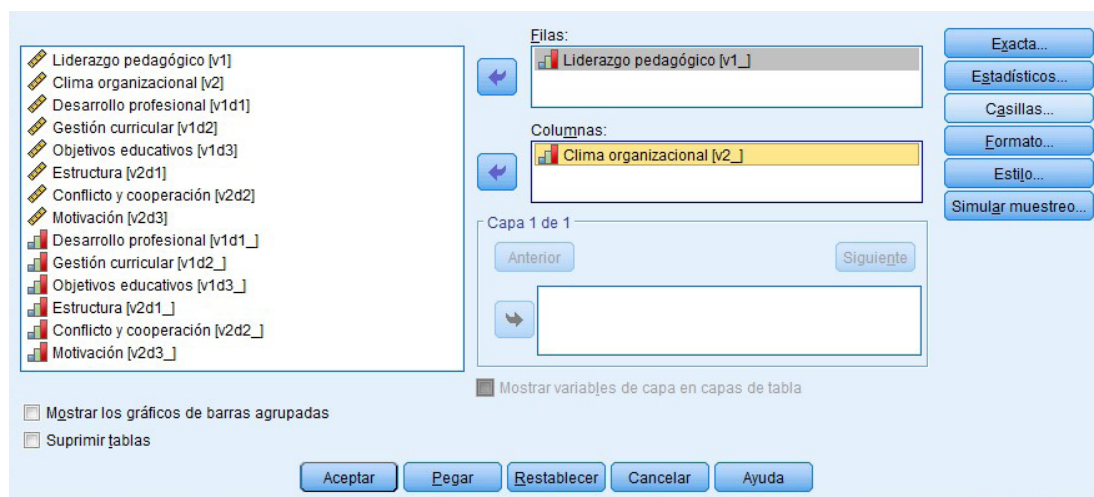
Liderazgo pedagógico [v1]
Clima organizacional [v2]
Desarrollo profesional [v1d1]
Gestión curricular [v1d2]
Objetivos educativos [v1d3]
Estructura [v2d1]
Conflicto y cooperación [v2d2]
Motivación [v2d3]
Desarrollo profesional [v1d1_]
Gestión curricular [v1d2_]
Objetivos educativos [v1d3_]
Estructura [v2d1_]
Conflicto y cooperación [v2d2_]
Motivación [v2d3_]

Filas:
Liderazgo pedagógico [v1_]

Columnas:
Clima organizacional [v2_]

Capa 1 de 1
Anterior
Siguiente

Mostrar variables de capa en capas de tabla

Exacta...
Estadísticos...
Casillas...
Formato...
Estilo...
Simular muestreo...

Mostrar los gráficos de barras agrupadas
Suprimir tablas

Aceptar
Pegar
Restablecer
Cancelar
Ayuda